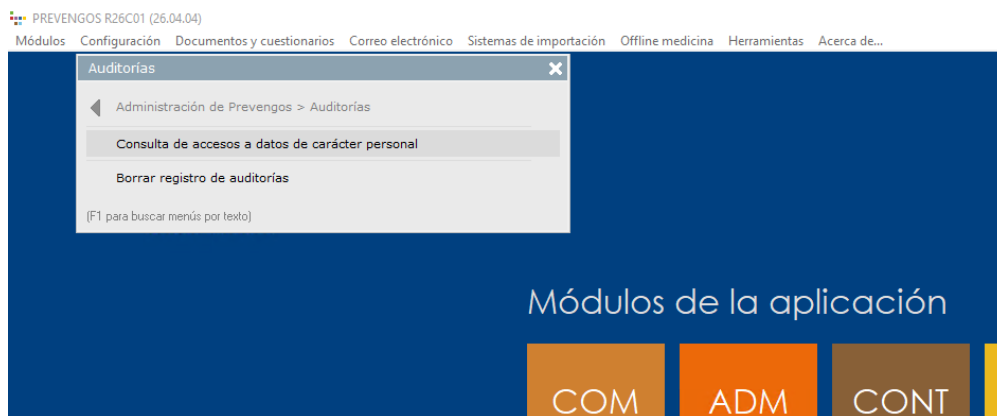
PREVENGOS R26C01 (26.04.04)

Módulos Configuración Documentos y cuestionarios Correo electrónico Sistemas de importación Offline medicina Herramientas Acerca de...

Auditorías

Administración de Prevengos > Auditorías

Consulta de accesos a datos de carácter personal

Borrar registro de auditorías

(F1 para buscar menús por texto)

Módulos de la aplicación

COM ADM CONT